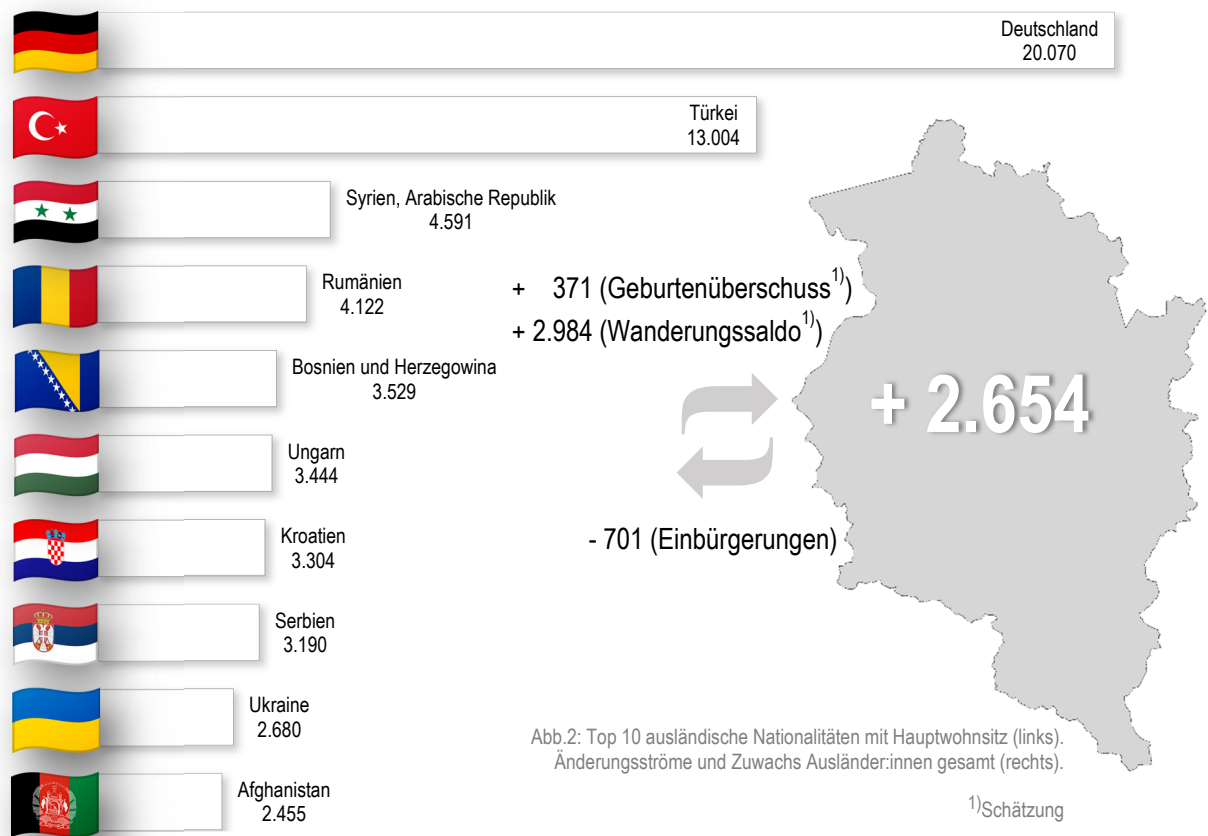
Deutschland
20.070

Türkei
13.004

Syrien, Arabische Republik
4.591

Rumänien
4.122

Bosnien und Herzegowina
3.529

Ungarn
3.444

Kroatien
3.304

Serbien
3.190

Ukraine
2.680

Afghanistan
2.455

+ 371 (Geburtenüberschuss$^{1)}$)
+ 2.984 (Wanderungssaldo$^{1)}$)

+ 2.654

- 701 (Einbürgerungen)

Abb.2: Top 10 ausländische Nationalitäten mit Hauptwohnsitz (links). Änderungsströme und Zuwachs Ausländer:innen gesamt (rechts).

$^{1)}$Schätzung